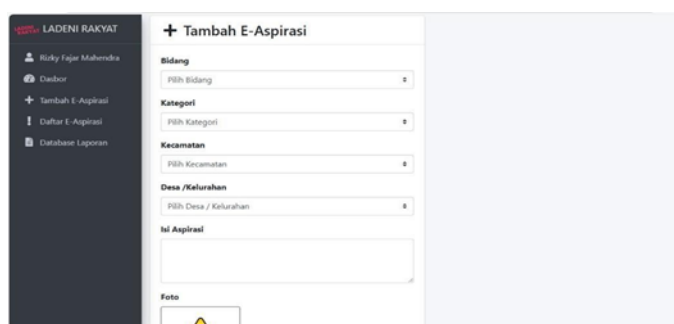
LADENI RAKYAT

Rizky Fajar Mahendra

Dasbor

Tambah E-Aspirasi

Daftar E-Aspirasi

Database Laporan

+ Tambah E-Aspirasi

Bidang

Pilih Bidang

Kategori

Pilih Kategori

Kecamatan

Pilih Kecamatan

Desa /Kelurahan

Pilih Desa / Kelurahan

Isi Aspirasi

Foto